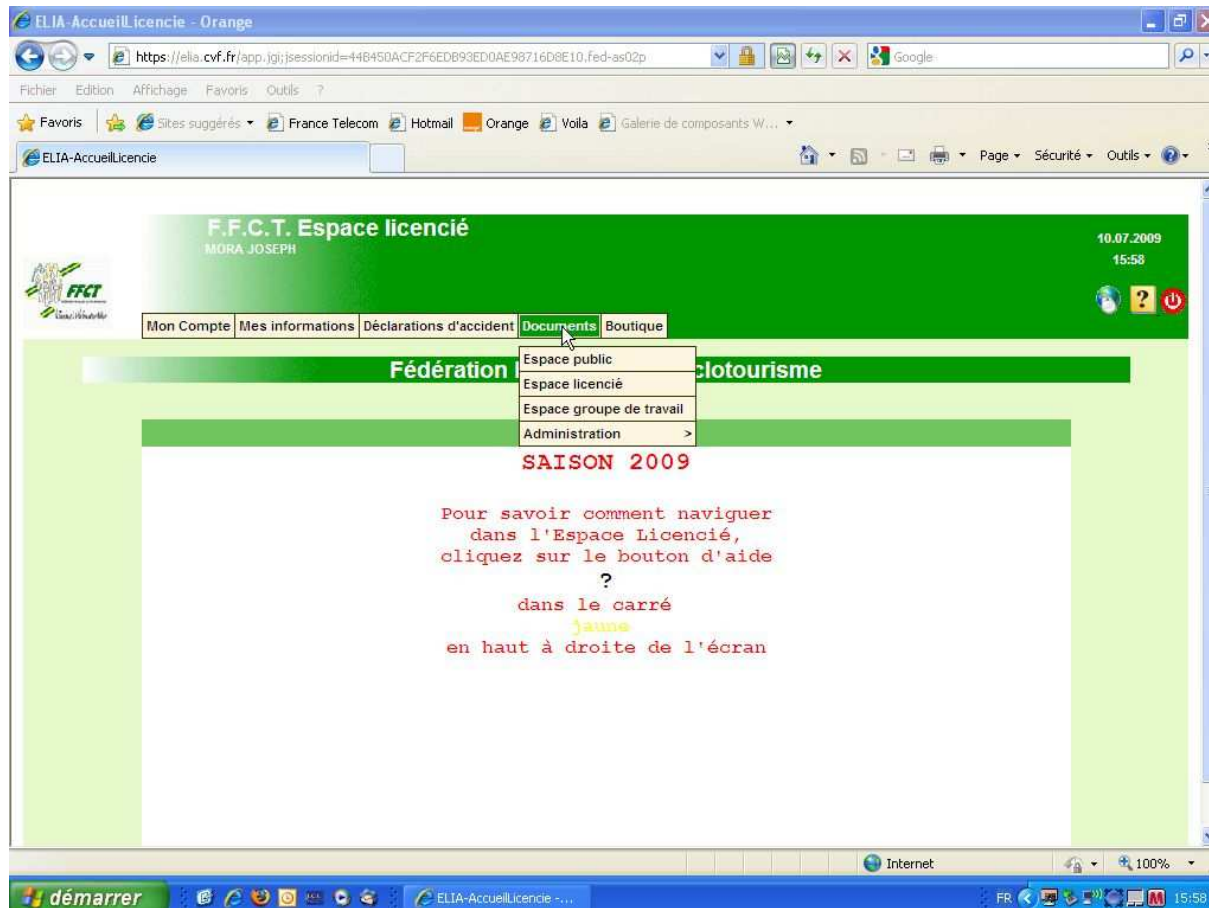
ELIA-AccueilLicencie - Orange

https://elia.cvf.fr/app.jgi;jsessionid=44B450ACF2F6EDB93ED0AE98716D8E10.fed-as02p

Google

Fichier Edition Affichage Favoris Outils ?

Favoris Sites suggérés France Telecom Hotmail Orange Voila Galerie de composants W...

ELIA-AccueilLicencie

Page Sécurité Outils

F.F.C.T. Espace licencié
MORA JOSEPH

10.07.2009
15:58

FFCT

Mon Compte | Mes informations | Déclarations d'accident | Documents | Boutique

Espace public
Espace licencié
Espace groupe de travail
Administration >

Fédération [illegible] clotourisme

SAISON 2009

Pour savoir comment naviguer dans l'Espace Licencié, cliquez sur le bouton d'aide

?

dans le carré

jaune

en haut à droite de l'écran

Internet

100%

démarrer

ELIA-AccueilLicencie -...

FR

15:58